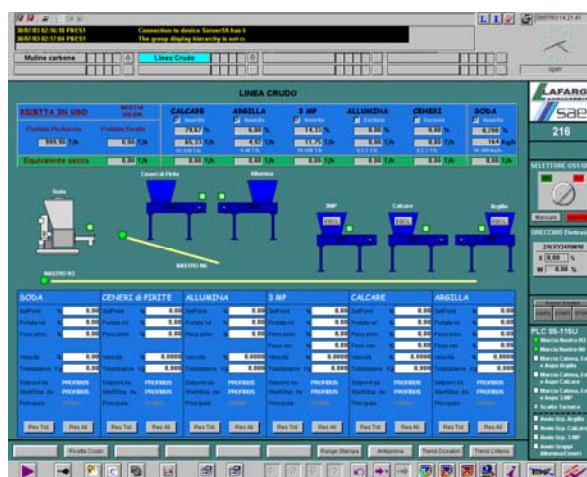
30/07/03 02:16:10 PRESS
30/07/03 02:17:04 PRESS
Connection to device Server5A has b
The group display hierarchy is not c
Mulino carbone
Linea Crudo
LINEA CRUDO
RICETTA IN USO
Portata Richiesta
Portata Reale
999.90 T/h
0.00 T/h
Equivalente secco
0.00 T/h
CALCARE
ARGILLA
3 MP
ALLUMINA
CENERI
SODA
79.67 %
6.00 %
14.23 %
0.00 %
0.00 %
0.700 %
0.00 T/h
0.00 T/h
0.00 T/h
0.00 T/h
0.00 T/h
0.00 T/h
Soda
Ceneri di Pirite
Allumina
3MP
Calcare
Argilla
NASTRO N3
NASTRO N6
SODA
CENERI di PIRITE
ALLUMINA
3 MP
CALCARE
ARGILLA
SetPoint
Portata tot
Peso amm.
Velocità
Totalizzatore
PROFIBUS
Res Tot
Res All
216
SELETTORE
PLC S5-115U
Ricetta Crudo
Range Stampa
Anteprima
Trend Dosatori
Trend Criteria